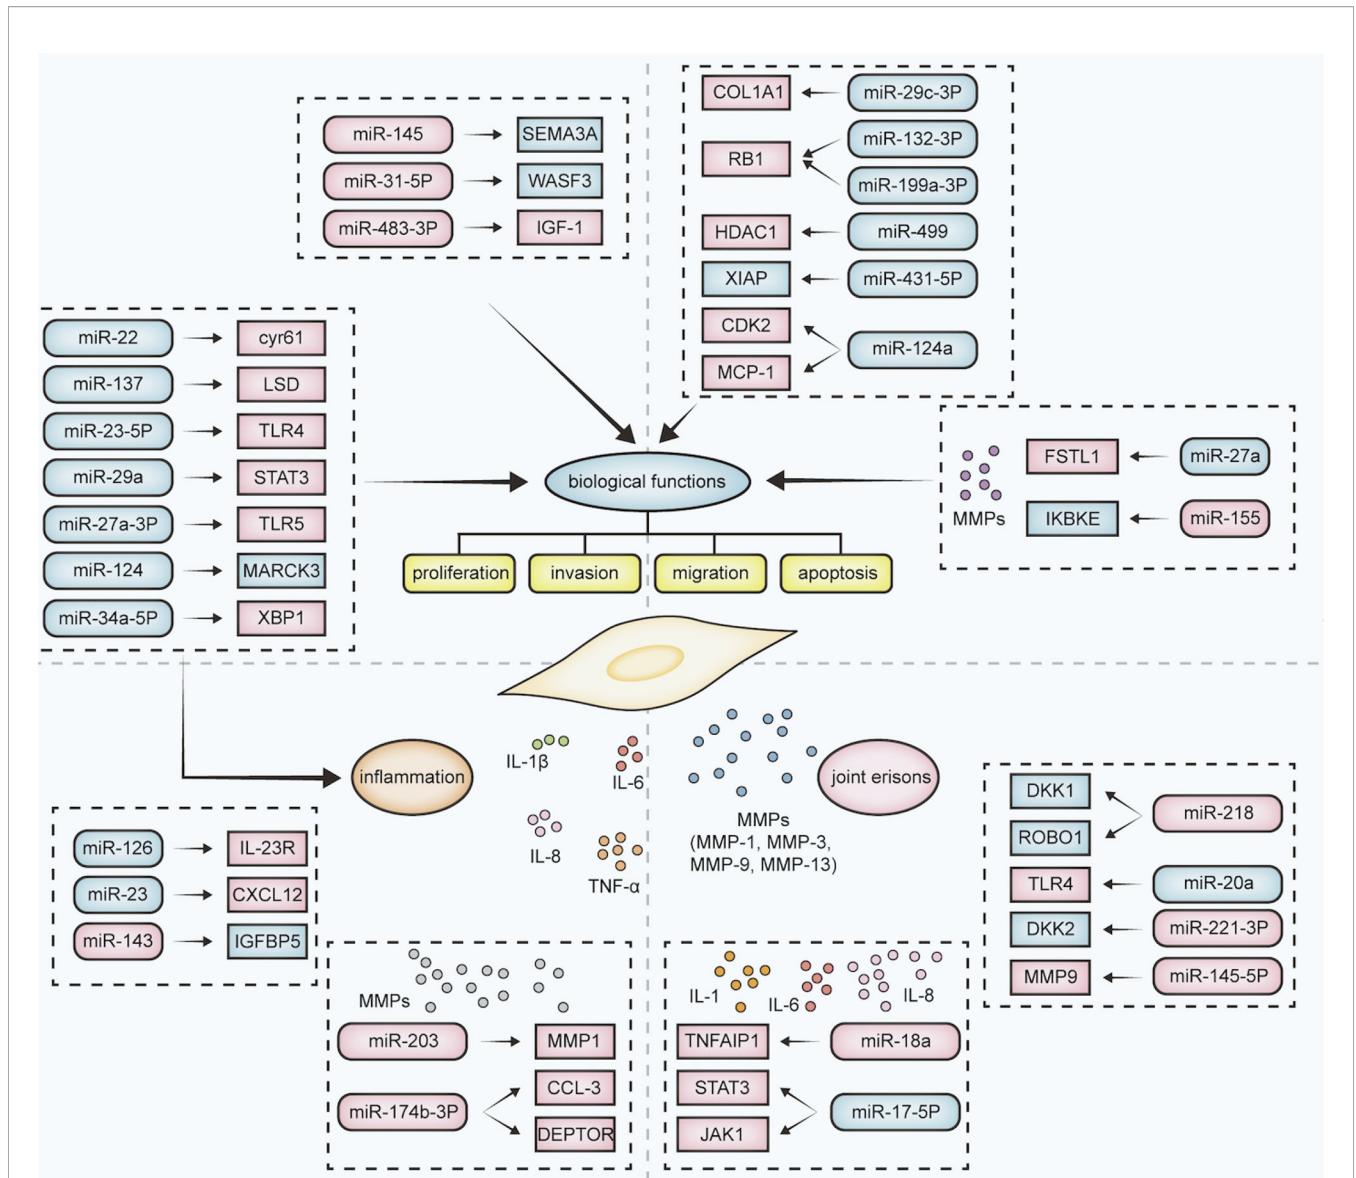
miR-145 SEMA3A
miR-31-5P WASF3
miR-483-3P IGF-1

COL1A1 miR-29c-3P
RB1 miR-132-3P
miR-199a-3P
HDAC1 miR-499
XIAP miR-431-5P
CDK2
MCP-1 miR-124a

miR-22 cyr61
miR-137 LSD
miR-23-5P TLR4
miR-29a STAT3
miR-27a-3P TLR5
miR-124 MARCK3
miR-34a-5P XBP1

biological functions

proliferation
invasion
migration
apoptosis

MMPs FSTL1 miR-27a
IKBKE miR-155

inflammation

IL-1β
IL-6
IL-8
TNF-α

MMPs
(MMP-1, MMP-3,
MMP-9, MMP-13)

joint erisons

DKK1
ROBO1 miR-218
TLR4 miR-20a
DKK2 miR-221-3P
MMP9 miR-145-5P

miR-126 IL-23R
miR-23 CXCL12
miR-143 IGFBP5

MMPs
miR-203 MMP1
miR-174b-3P CCL-3
DEPTOR

IL-1 IL-6 IL-8
TNFAIP1 miR-18a
STAT3
JAK1 miR-17-5P